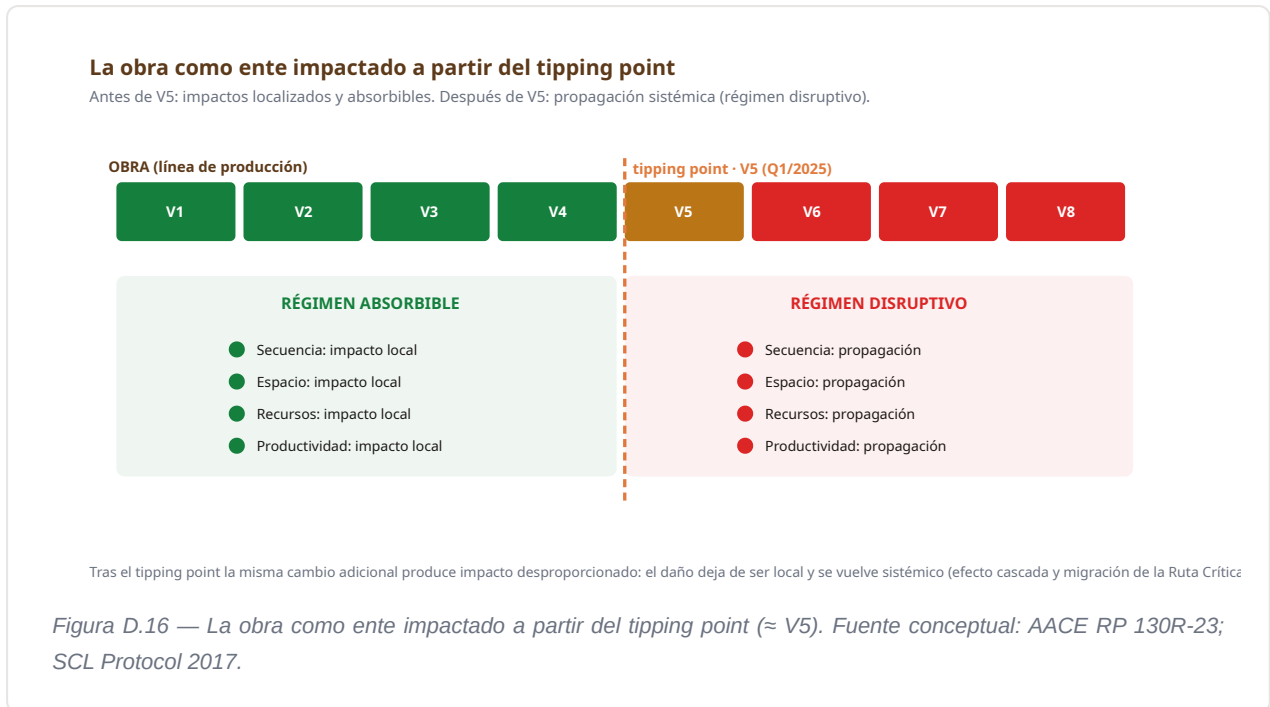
La obra como ente impactado a partir del tipping point

Antes de V5: impactos localizados y absorbibles. Después de V5: propagación sistémica (régimen disruptivo).

OBRA (línea de producción)

tipping point · V5 (Q1/2025)

V1 V2 V3 V4 V5 V6 V7 V8

RÉGIMEN ABSORBIBLE

Secuencia: impacto local
Espacio: impacto local
Recursos: impacto local
Productividad: impacto local

RÉGIMEN DISRUPTIVO

Secuencia: propagación
Espacio: propagación
Recursos: propagación
Productividad: propagación

Tras el tipping point la misma cambio adicional produce impacto desproporcionado: el daño deja de ser local y se vuelve sistémico (efecto cascada y migración de la Ruta Crítica

Figura D.16 — La obra como ente impactado a partir del tipping point (≈ V5). Fuente conceptual: AACE RP 130R-23; SCL Protocol 2017.